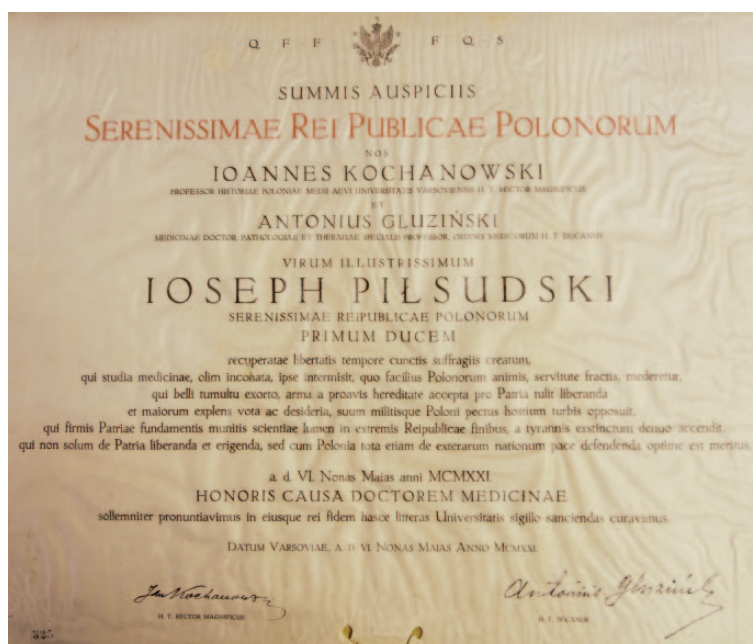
Q F F F Q S

SUMMIS AUSPICIIS

SERENISSIMAE REI PUBLICAE POLONORUM

NOS

IOANNES KOCHANOWSKI

PROFESSOR HISTORIAE POLONIAE MEDII AEVI UNIVERSITATIS VARSOVIENSIS H. T. RECTOR MAGNIFICUS

ET

ANTONIUS GLUZIŃSKI

MEDICINAE DOCTOR, PATHOLOGIAE ET THERAPIAE SPECIALIS PROFESSOR, ORDINIS MEDICORUM H. T. DECANUS

VIRUM ILLUSTRISSIMUM

IOSEPH PIŁSUDSKI

SERENISSIMAE REIPUBLICAE POLONORUM

PRIMUM DUCEM

recuperatae libertatis tempore cunctis suffragiis creatum,
qui studia medicinae, olim incohata, ipse intermisit, quo facilius Polonorum animis, servitute fractis, mederetur,
qui belli tumultu exorto, arma a proavis hereditate accepta pro Patria tulit liberanda
et maiorum explens vota ac desideria, suum militisque Poloni pectus hostium turbis opposuit,
qui firmis Patriae fundamentis munitis scientiae lumen in extremis Reipublicae finibus, a tyrannis exstinctum denuo accendit,
qui non solum de Patria liberanda et erigenda, sed cum Polonia tota etiam de exterarum nationum pace defendenda optime est meritus,

a. d. VI. Nonas Maias anni MCMXXI.

HONORIS CAUSA DOCTOREM MEDICINAE

sollemniter pronuntiavimus in eiusque rei fidem hasce litteras Universitatis sigillo sanciendas curavimus.

DATUM VARSOVIAE, A. D. VI. NONAS MAIAS ANNO MCMXXI.

Jan Kochanowski
H. T. RECTOR MAGNIFICUS

Antoni Gluziński
H. T. DECANUS

325